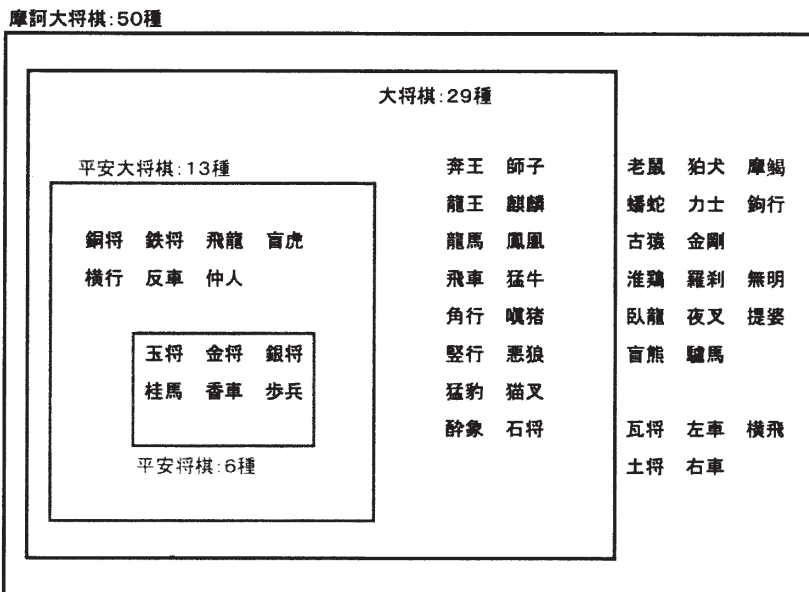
摩訶大将棋:50種

大将棋:29種

平安大将棋:13種

銅将 鉄将 飛龍 盲虎
横行 反車 仲人

玉将 金将 銀将
桂馬 香車 歩兵

平安将棋:6種

奔王 師子
龍王 麒麟
龍馬 鳳凰
飛車 猛牛
角行 嗔猪
竪行 悪狼
猛豹 猫叉
酔象 石将

老鼠 狛犬 摩羯
蟠蛇 力士 鉤行
古猿 金剛
淮鶏 羅刹 無明
臥龍 夜叉 提婆
盲熊 驢馬

瓦将 左車 横飛
土将 右車